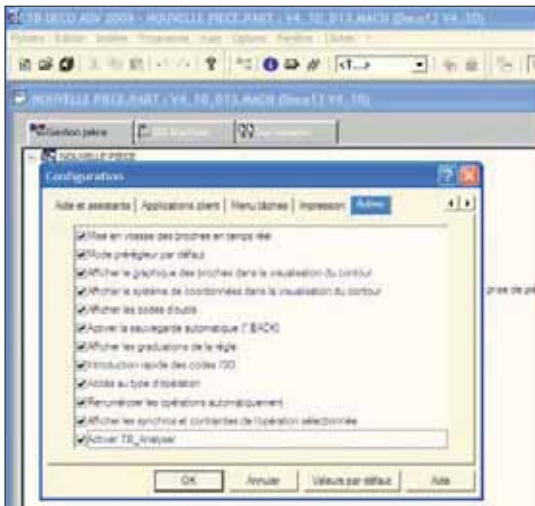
TB-DECO ADV 2009 - NOUVELLE PIECE.PART - V4_10_013.MACH (Deco13 V4_10)

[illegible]

<1...>

NOUVELLE PIECE.PART - V4_10_013.MACH (Deco13 V4_10)

Gestion pièce

NOUVELLE PIECE

Configuration

Aide et assistants | Applications client | Menu tâches | Impression | Autres

Mise en vitesse des broches en temps réel
Mode préréglage par défaut
Afficher le graphique des broches dans la visualisation du contour
Afficher le système de coordonnées dans la visualisation du contour
Afficher les codes d'outils
Activer la sauvegarde automatique (*.BACK)
Afficher les graduations de la règle
Introduction rapide des codes ISO
Accès au type d'opération
Renuméroter les opérations automatiquement
Afficher les synchros et contraintes de l'opération sélectionnée
Activer TB_Analyser

OK | Annuler | Valeurs par défaut | Aide

prise de pi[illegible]